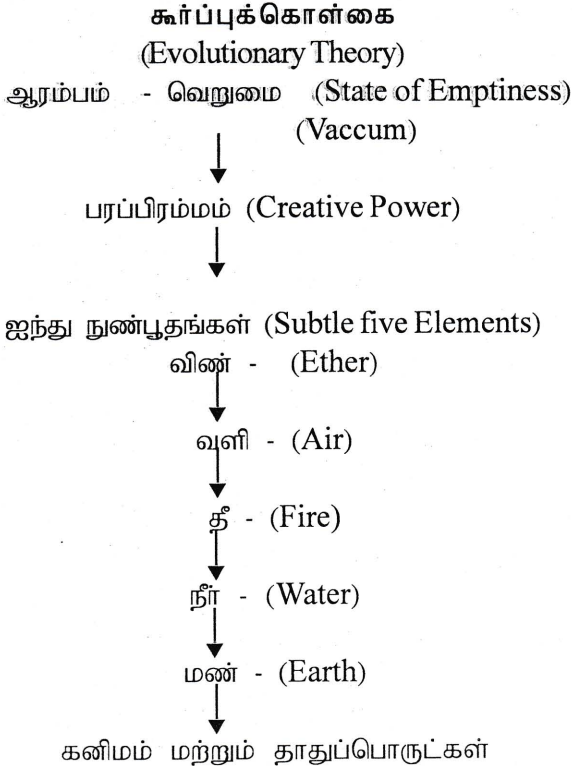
கூர்ப்புக்கொள்கை
(Evolutionary Theory)

ஆரம்பம் - வெறுமை (State of Emptiness) (Vaccum)

பரப்பிரம்மம் (Creative Power)

ஐந்து நுண்பூதங்கள் (Subtle five Elements)

விண் - (Ether)

வளி - (Air)

தீ - (Fire)

நீர் - (Water)

மண் - (Earth)

கனிமம் மற்றும் தாதுப்பொருட்கள்